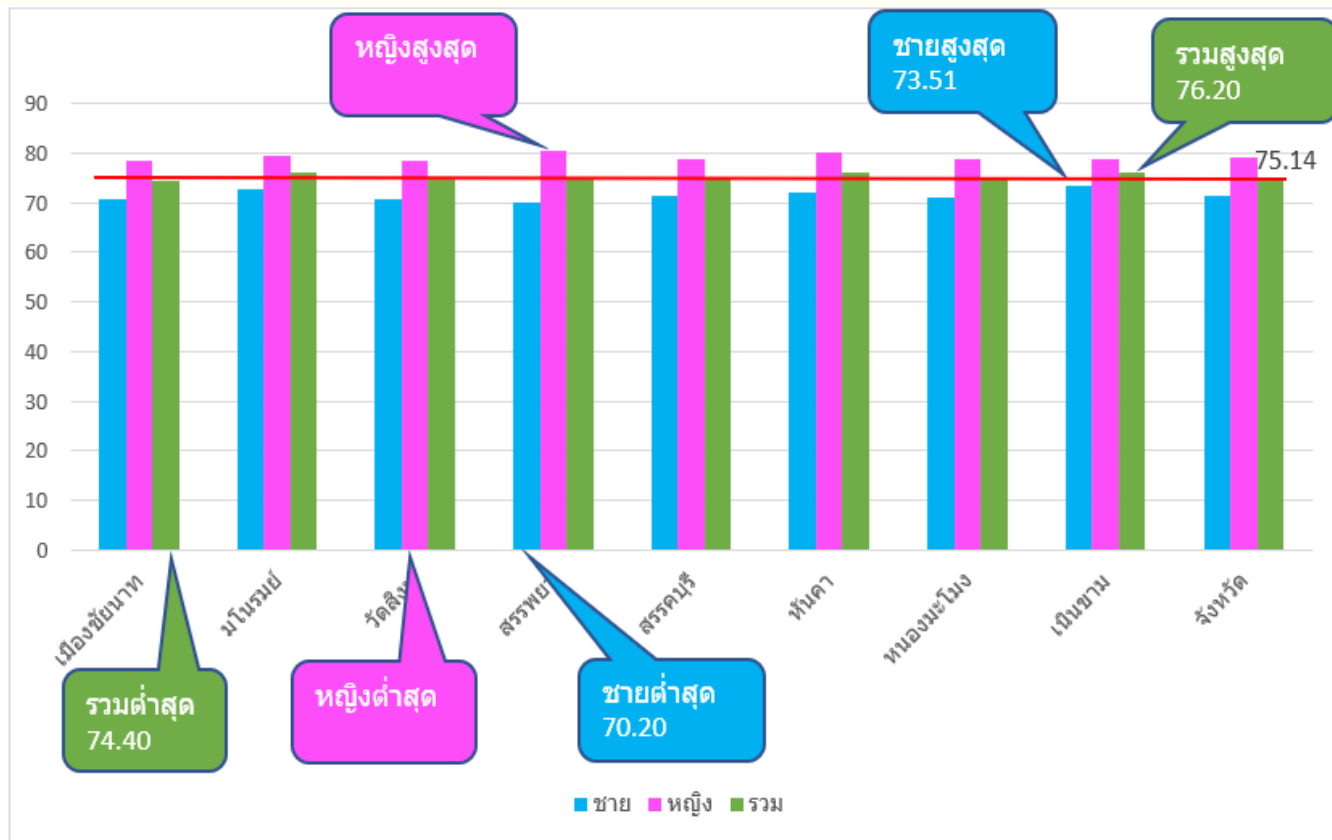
หญิงสูงสุด

ชายสูงสุด
73.51

รวมสูงสุด
76.20

90
80
70
60
50
40
30
20
10
0

75.14

เมืองชัยนาท
มโนรมย์
วัดสิง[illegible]
สรรพย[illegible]
สรรคบุรี
หันคา
หนองมะโมง
เนินขาม
จังหวัด

รวมต่ำสุด
74.40

หญิงต่ำสุด

ชายต่ำสุด
70.20

ชาย หญิง รวม